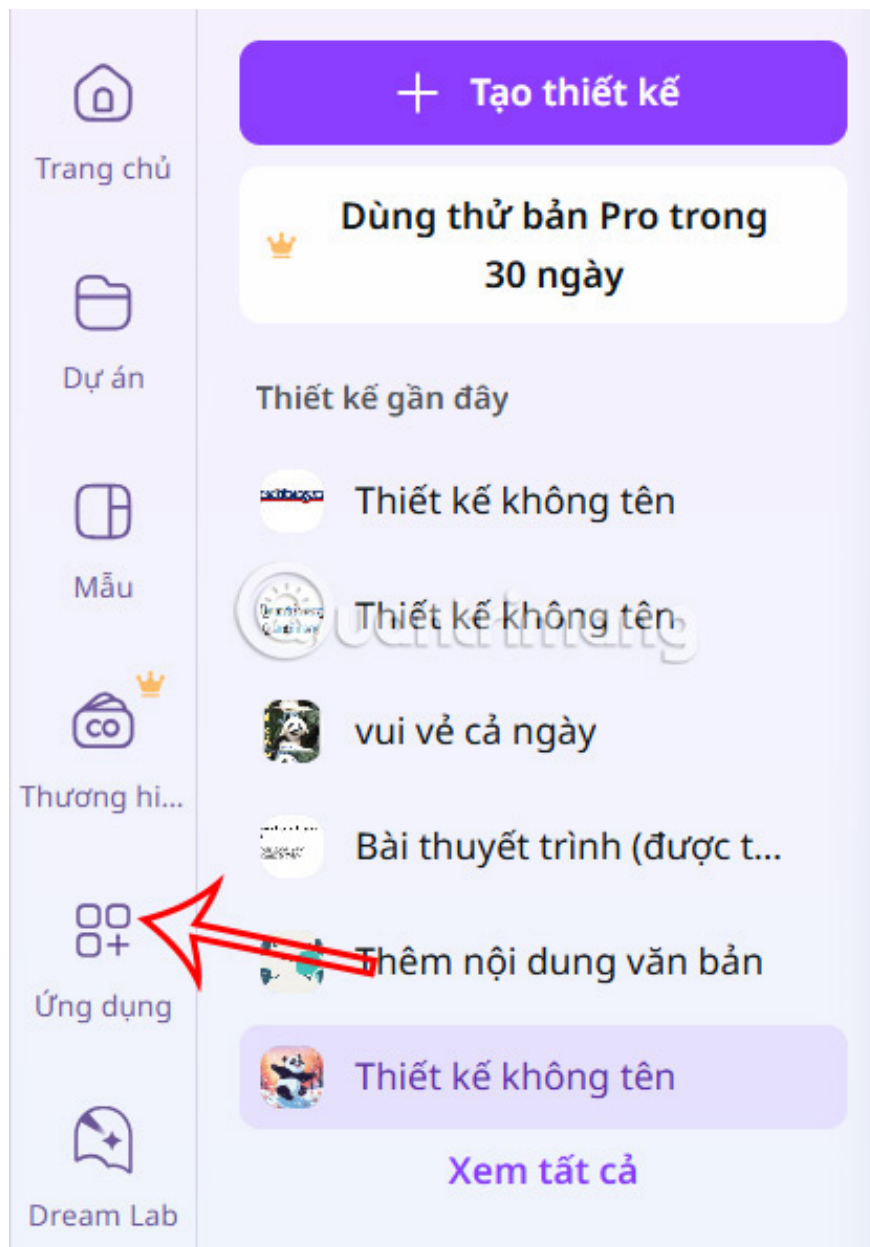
Trang chủ

Dự án

Mẫu

Thương hi...

Ứng dụng

Dream Lab

+ Tạo thiết kế

Dùng thử bản Pro trong 30 ngày

Thiết kế gần đây

Thiết kế không tên

Thiết kế không tên

vui vẻ cả ngày

Bài thuyết trình (được t...

Thêm nội dung văn bản

Thiết kế không tên

Xem tất cả

Quantrimang